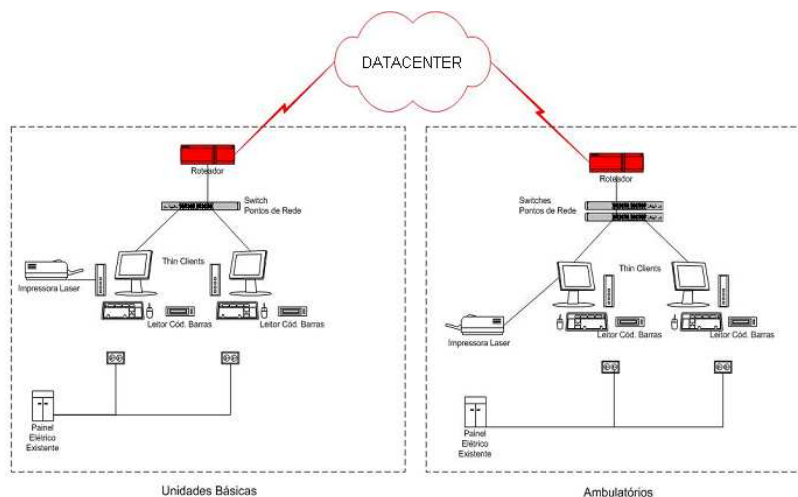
DATACENTER

Roteador

Switch
Pontos de Rede

Thin Clients

Impressora Laser

Leitor Cód. Barras

Leitor Cód. Barras

Painel
Elétrico
Existente

Unidades Básicas

Roteador

Switches
Pontos de Rede

Thin Clients

Impressora Laser

Leitor Cód. Barras

Leitor Cód. Barras

Painel
Elétrico
Existente

Ambulatórios